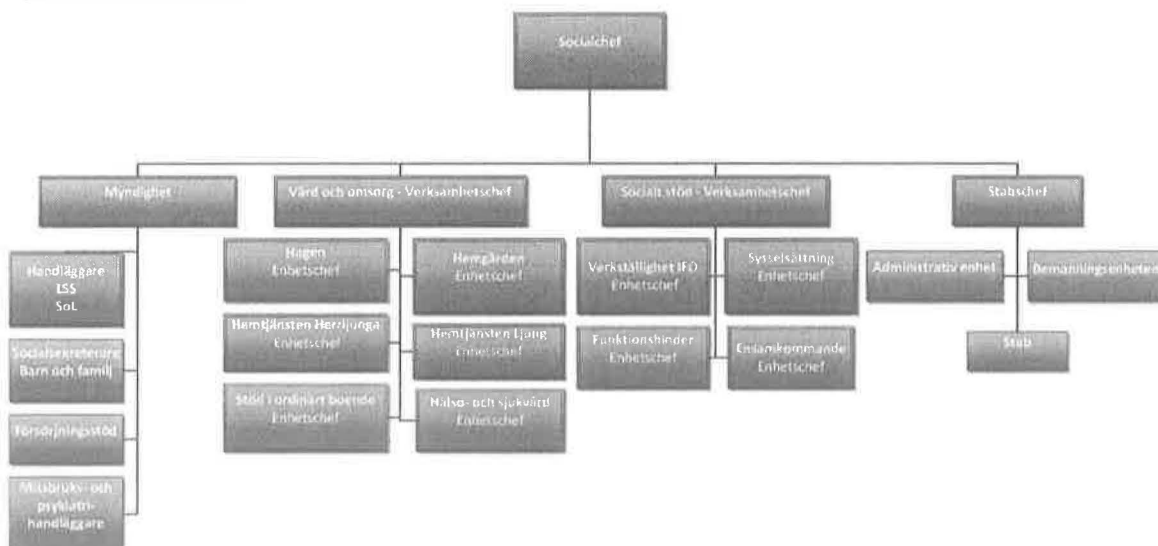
Socialchef

Myndighet

Vård och omsorg - Verksamhetschef

Socialt stöd - Verksamhetschef

Stabschef

Handläggare LSS SoL

Socialsekreterare Barn och familj

Försörjningsstöd

Missbruks- och psykiatri-handläggare

Hagen Enhetschef

Hemgården Enhetschef

Hemtjänsten Herrljunga Enhetschef

Hemtjänsten Ljung Enhetschef

Stöd i ordinärt boende Enhetschef

Hälso- och sjukvård Enhetschef

Verkställighet IFO Enhetschef

Sysselsättning Enhetschef

Funktionshinder Enhetschef

Ensamkommande Enhetschef

Administrativ enhet

Bemanningsenheten

Stab